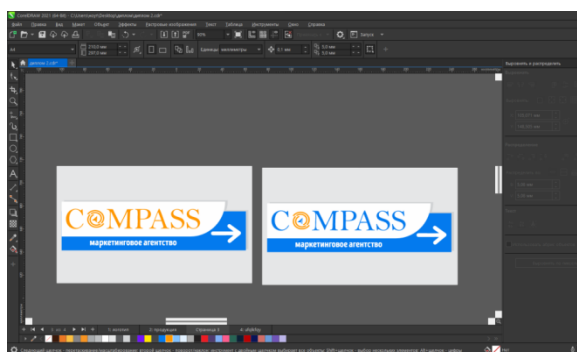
CorelDRAW 2021 (64-Bit) - C:\Users\acer\Desktop\визитка.cdr*

Файл Правка Вид Макет Объект Эффекты Растровые изображения Текст Таблица Инструменты Окно Справка

80%

Запуск

A4

210,0 мм
297,0 мм

Единицы: миллиметры

0,1 мм

5,0 мм
5,0 мм

визитка 2.cdr*

COMPASS
маркетинговое агентство

COMPASS
маркетинговое агентство

Выровнять и распределить

1: визитка 2: продукция Страница 3 4: лендинг

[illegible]